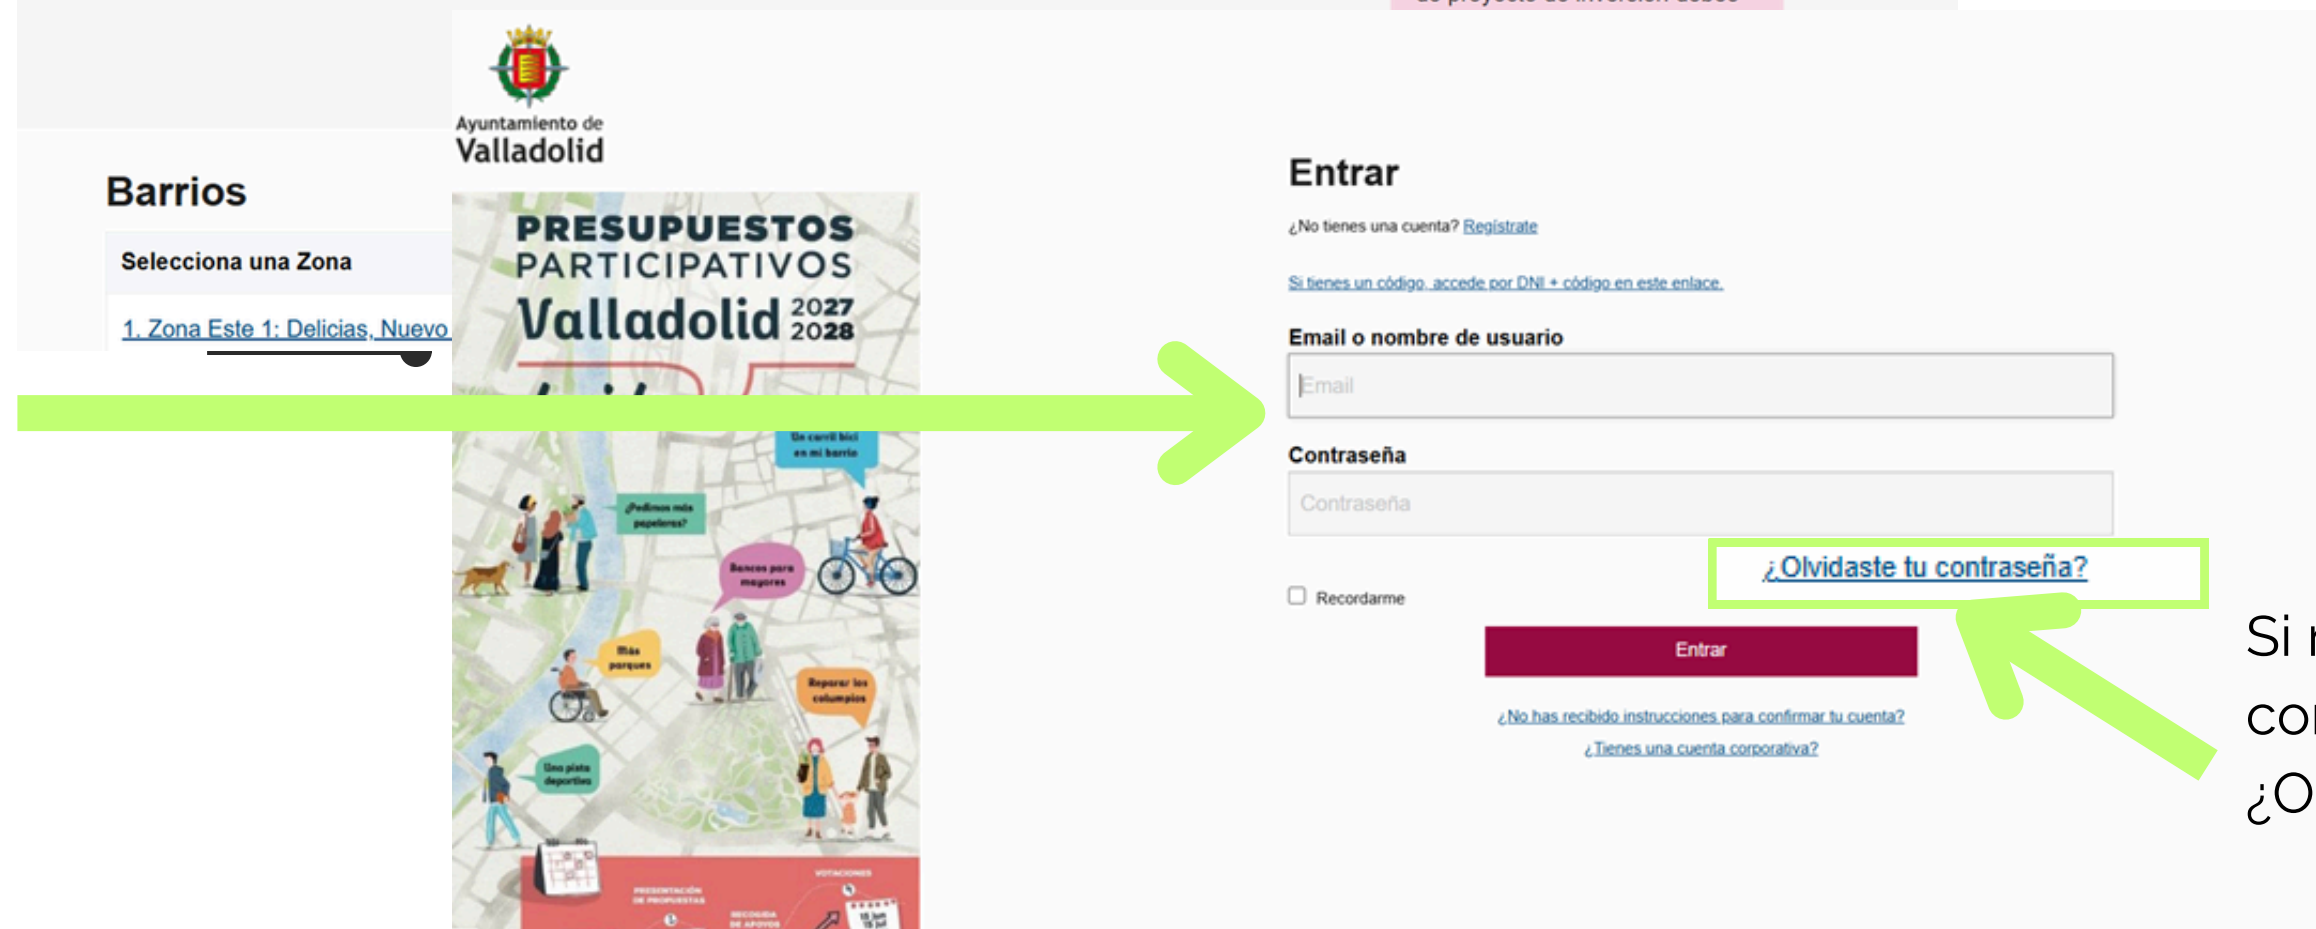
Barrios

Selecciona una Zona

1. Zona Este 1: Delicias, Nuevo

Ayuntamiento de Valladolid

PRESUPUESTOS PARTICIPATIVOS Valladolid 2027 2028

Un carril bici en mi barrio

¿Pedimos más papeleras?

Bancos para mayores

Más parques

Reparar los columpios

Una pista deportiva

PRESENTACIÓN DE PROPUESTAS

RECOGIDA DE APOYOS

VOTACIONES

Entrar

¿No tienes una cuenta? Regístrate

Si tienes un código, accede por DNI + código en este enlace.

Email o nombre de usuario

Email

Contraseña

Contraseña

¿Olvidaste tu contraseña?

Recordarme

Entrar

¿No has recibido instrucciones para confirmar tu cuenta?

¿Tienes una cuenta corporativa?

Si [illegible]

co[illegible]

¿O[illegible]